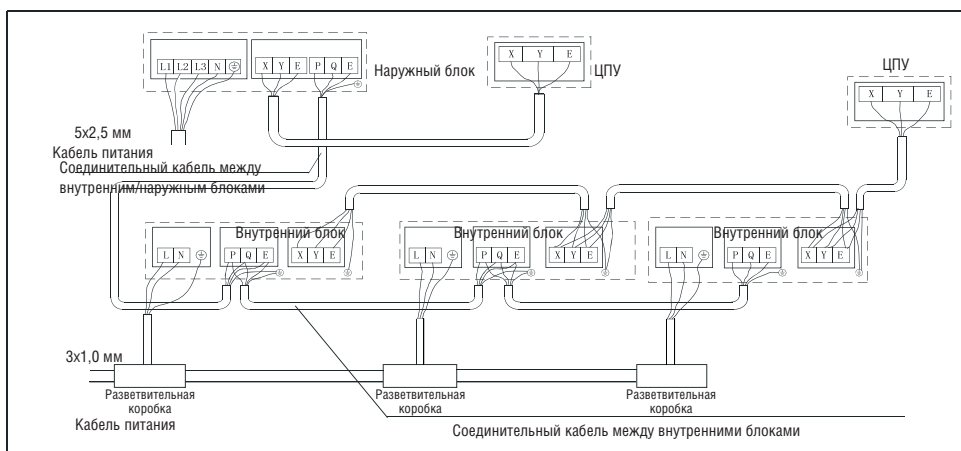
L1 L2 L3 N ⏚

X Y E P Q E

Наружный блок

X Y E

ЦПУ

ЦПУ

X Y E

5x2,5 мм

Кабель питания

Соединительный кабель между внутренним/наружным блоками

L N ⏚

Внутренний блок

P Q E

X Y E

L N ⏚

Внутренний блок

P Q E

X Y E

L N ⏚

Внутренний блок

P Q E

X Y E

3x1,0 мм

Разветвительная коробка

Разветвительная коробка

Разветвительная коробка

Кабель питания

Соединительный кабель между внутренними блоками